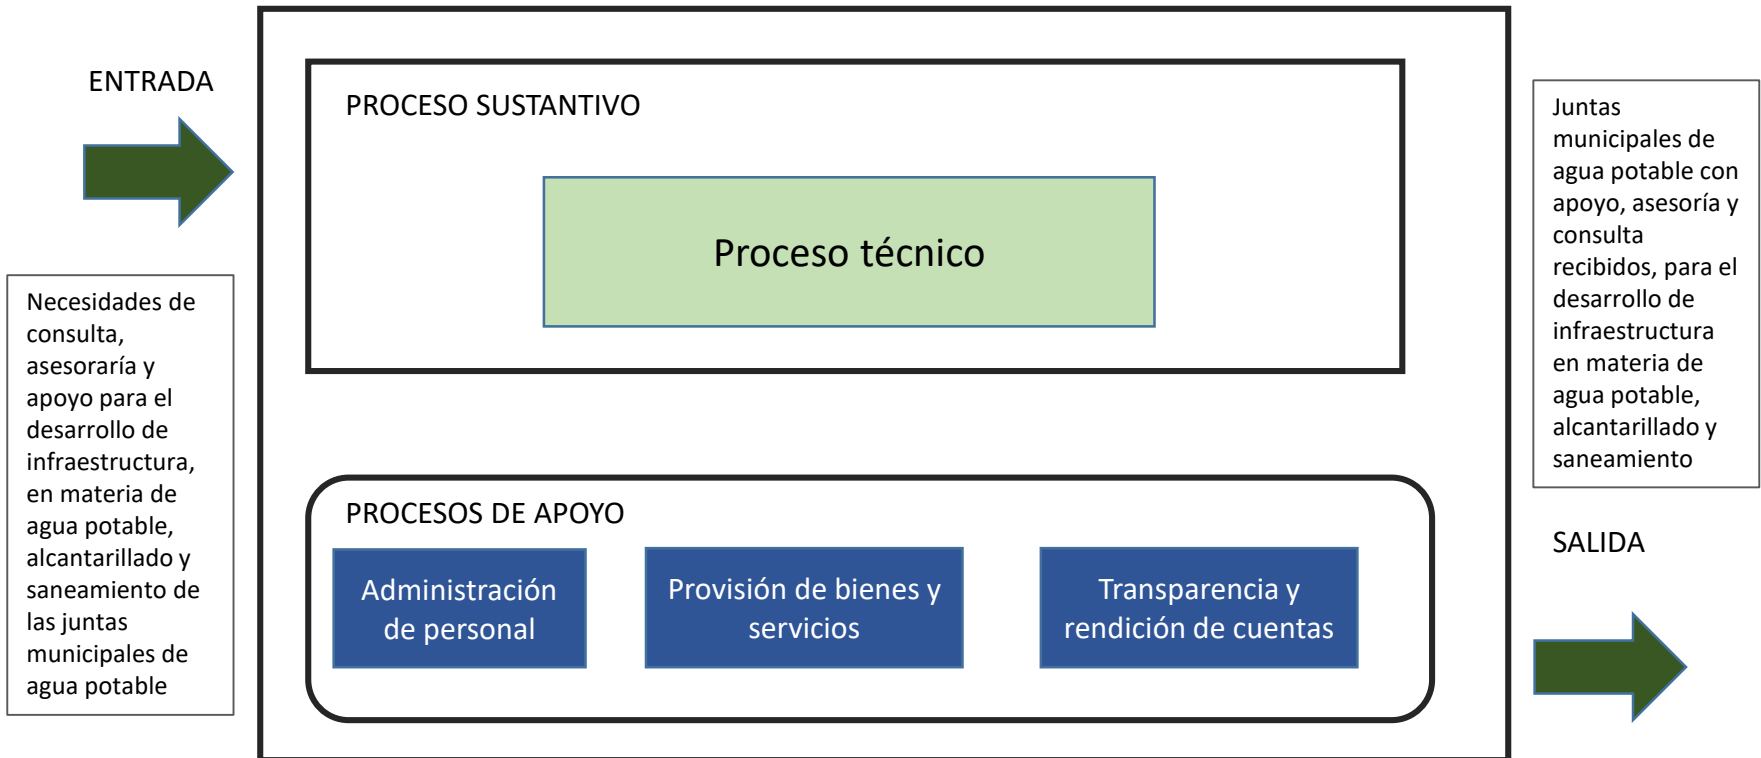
ENTRADA

Necesidades de consulta, asesoraría y apoyo para el desarrollo de infraestructura, en materia de agua potable, alcantarillado y saneamiento de las juntas municipales de agua potable

PROCESO SUSTANTIVO

Proceso técnico

PROCESOS DE APOYO

Administración de personal

Provisión de bienes y servicios

Transparencia y rendición de cuentas

Juntas municipales de agua potable con apoyo, asesoría y consulta recibidos, para el desarrollo de infraestructura en materia de agua potable, alcantarillado y saneamiento

SALIDA